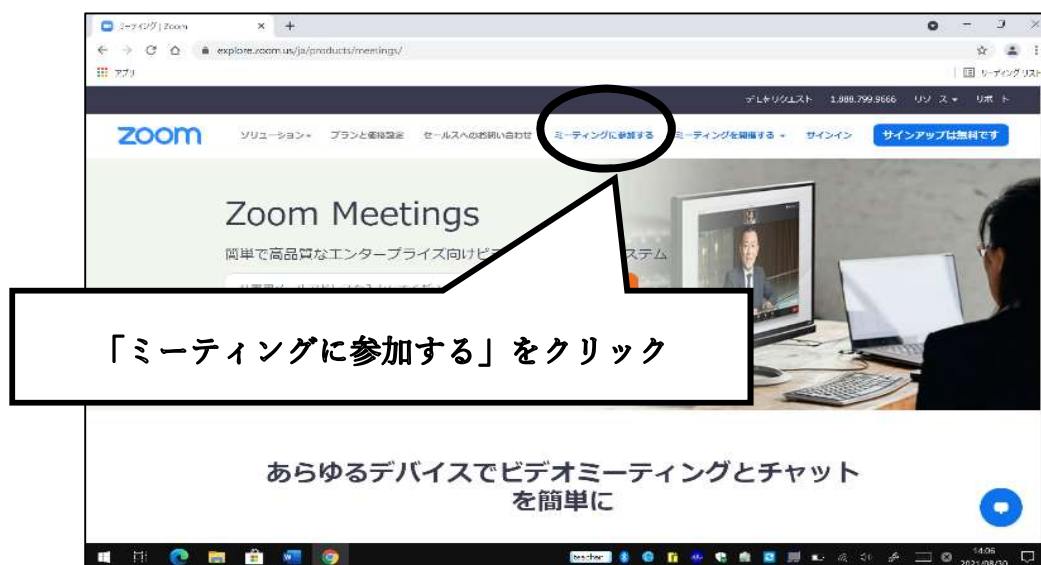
ミーティング | Zoom

explore.zoom.us/ja/products/meetings/

アプリ

リーディングリスト

デモをリクエスト 1.888.799.9666 リソース リポート

zoom ソリューション プランと価格設定 セールスへのお問い合わせ ミーティングに参加する ミーティングを開催する サインイン サインアップは無料です

Zoom Meetings

簡単で高品質なエンタープライズ向けビ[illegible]ステム

「ミーティングに参加する」をクリック

あらゆるデバイスでビデオミーティングとチャットを簡単に

14:06
2021/08/30